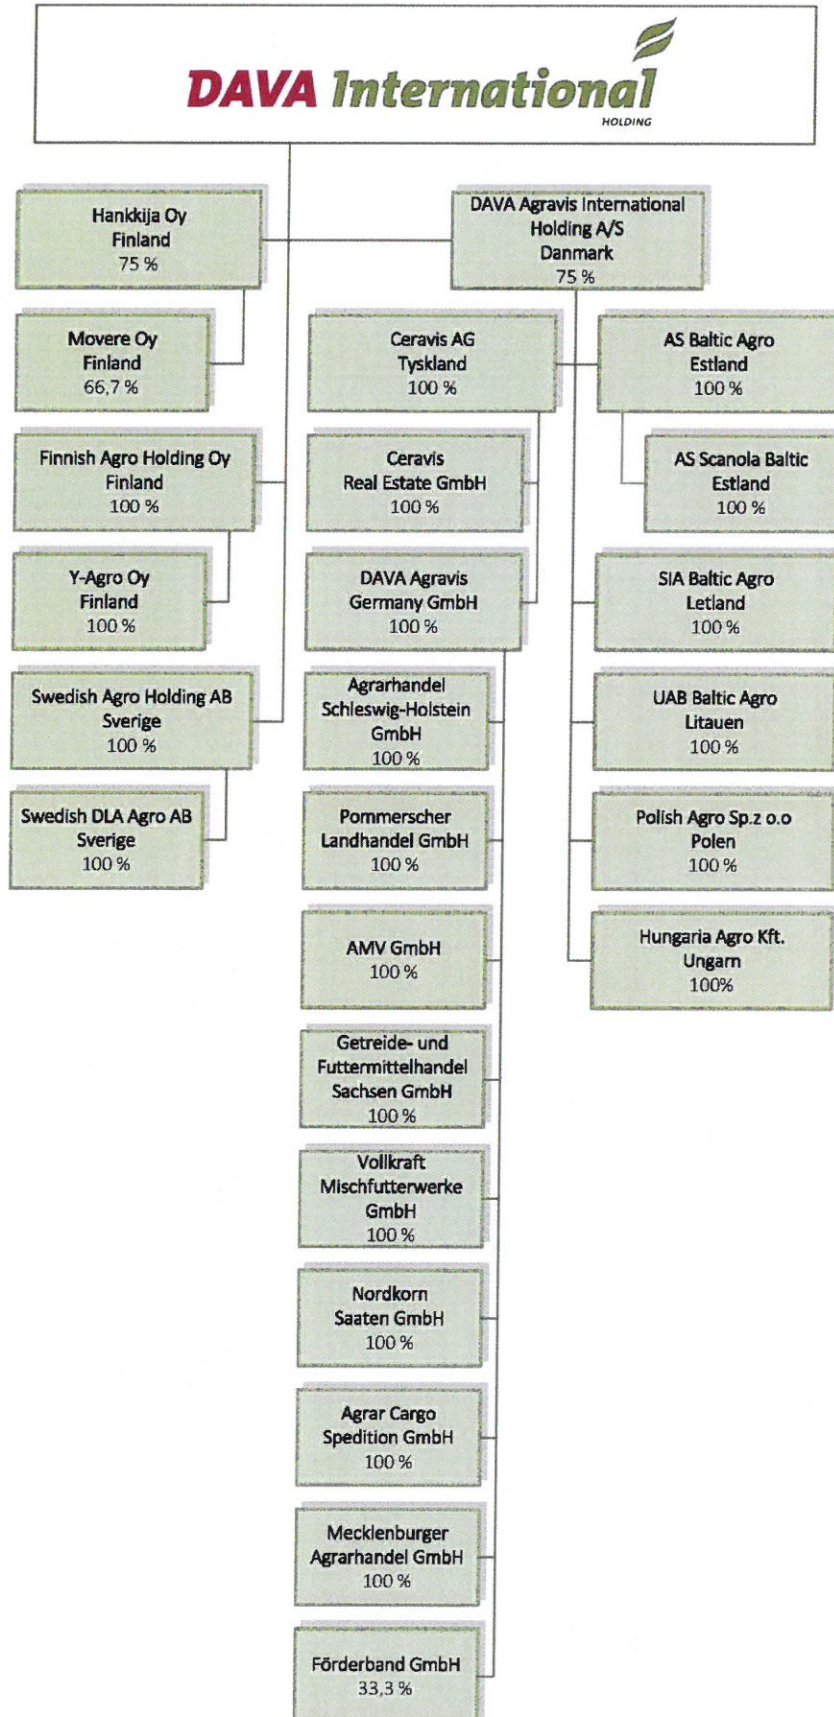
DAVA International
HOLDING

Hankkija Oy
Finland
75 %

DAVA Agravis International
Holding A/S
Danmark
75 %

Movere Oy
Finland
66,7 %

Finnish Agro Holding Oy
Finland
100 %

Y-Agro Oy
Finland
100 %

Swedish Agro Holding AB
Sverige
100 %

Swedish DLA Agro AB
Sverige
100 %

Ceravis AG
Tyskland
100 %

Ceravis
Real Estate GmbH
100 %

DAVA Agravis
Germany GmbH
100 %

Agrarhandel
Schleswig-Holstein
GmbH
100 %

Pommerscher
Landhandel GmbH
100 %

AMV GmbH
100 %

Getreide- und
Futtermittelhandel
Sachsen GmbH
100 %

Vollkraft
Mischfutterwerke
GmbH
100 %

Nordkorn
Saaten GmbH
100 %

Agrar Cargo
Spedition GmbH
100 %

Mecklenburger
Agrarhandel GmbH
100 %

Förderband GmbH
33,3 %

AS Baltic Agro
Estland
100 %

AS Scanola Baltic
Estland
100 %

SIA Baltic Agro
Letland
100 %

UAB Baltic Agro
Litauen
100 %

Polish Agro Sp.z o.o
Polen
100 %

Hungaria Agro Kft.
Ungarn
100%